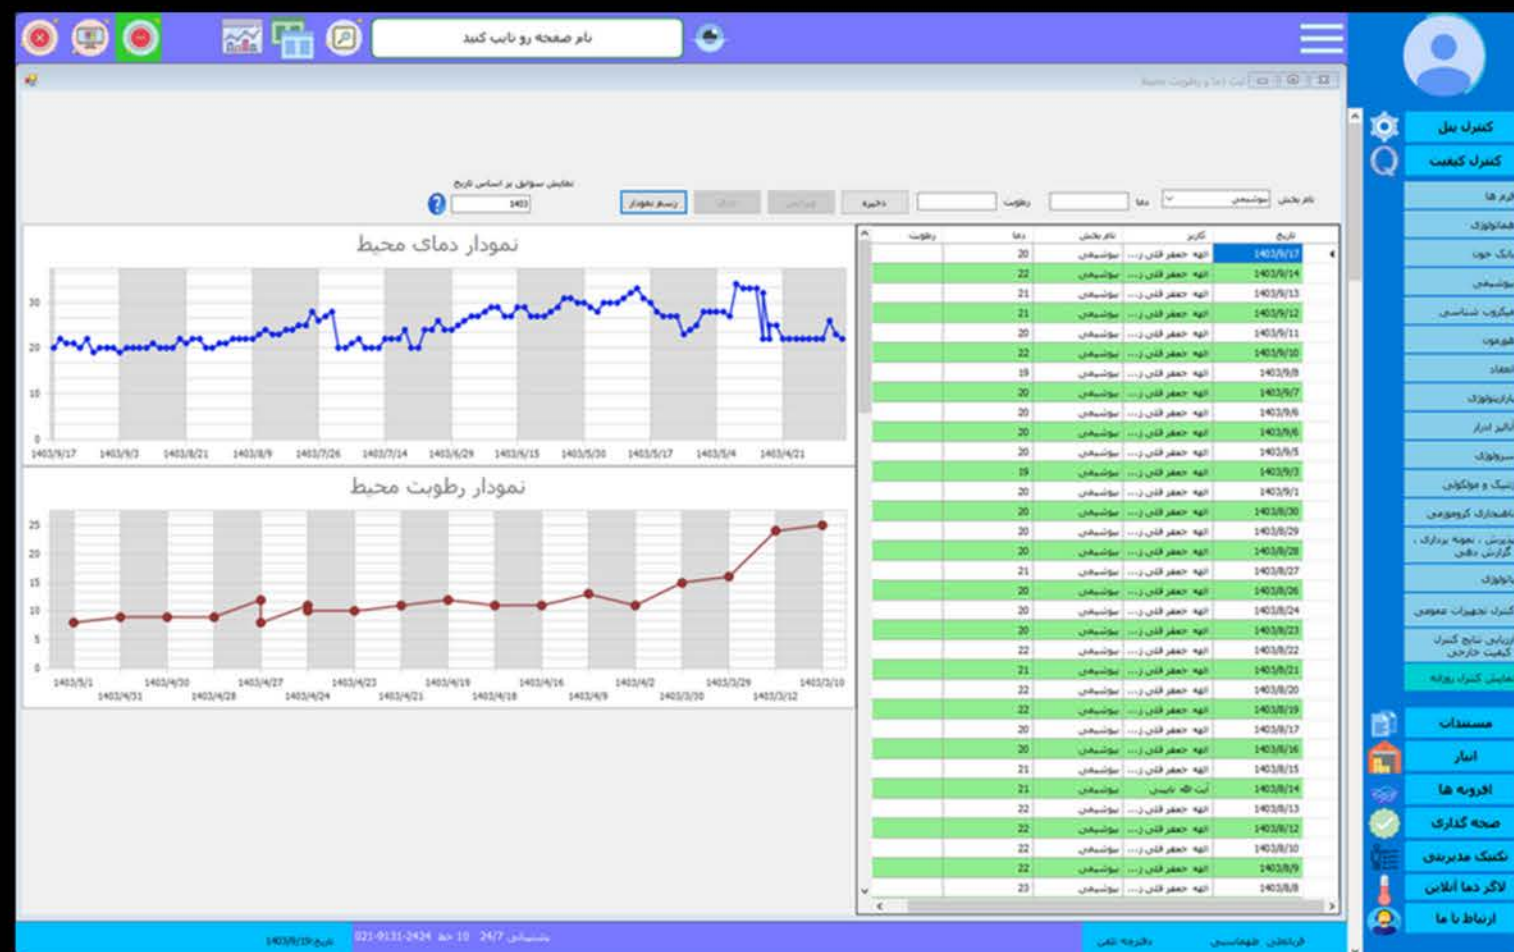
نام صفحه رو تایپ کنید

ثبت دما و رطوبت محیط

نمایش سوابق بر اساس تاریخ
1403
رسم نمودار
ذخیره
رطوبت
دما
نام بخش
بیوشیمی

نمودار دمای محیط
30
20
10
0
1403/9/17 1403/9/3 1403/8/21 1403/8/9 1403/7/26 1403/7/14 1403/6/29 1403/6/15 1403/5/30 1403/5/17 1403/5/4 1403/4/21

نمودار رطوبت محیط
25
20
15
10
5
0
1403/5/1 1403/4/30 1403/4/27 1403/4/23 1403/4/19 1403/4/16 1403/4/2 1403/3/29 1403/3/10
1403/4/31 1403/4/28 1403/4/24 1403/4/21 1403/4/18 1403/4/9 1403/3/30 1403/3/12

| تاریخ | کاربر | نام بخش | دما | رطوبت |
|---|---|---|---|---|
| 1403/9/17 | الهه جعفر قلی ز... | بیوشیمی | 20 | |
| 1403/9/14 | الهه جعفر قلی ز... | بیوشیمی | 22 | |
| 1403/9/13 | الهه جعفر قلی ز... | بیوشیمی | 21 | |
| 1403/9/12 | الهه جعفر قلی ز... | بیوشیمی | 21 | |
| 1403/9/11 | الهه جعفر قلی ز... | بیوشیمی | 20 | |
| 1403/9/10 | الهه جعفر قلی ز... | بیوشیمی | 22 | |
| 1403/9/8 | الهه جعفر قلی ز... | بیوشیمی | 19 | |
| 1403/9/7 | الهه جعفر قلی ز... | بیوشیمی | 20 | |
| 1403/9/6 | الهه جعفر قلی ز... | بیوشیمی | 20 | |
| 1403/9/6 | الهه جعفر قلی ز... | بیوشیمی | 20 | |
| 1403/9/5 | الهه جعفر قلی ز... | بیوشیمی | 20 | |
| 1403/9/3 | الهه جعفر قلی ز... | بیوشیمی | 19 | |
| 1403/9/1 | الهه جعفر قلی ز... | بیوشیمی | 20 | |
| 1403/8/30 | الهه جعفر قلی ز... | بیوشیمی | 20 | |
| 1403/8/29 | الهه جعفر قلی ز... | بیوشیمی | 20 | |
| 1403/8/28 | الهه جعفر قلی ز... | بیوشیمی | 20 | |
| 1403/8/27 | الهه جعفر قلی ز... | بیوشیمی | 21 | |
| 1403/8/26 | الهه جعفر قلی ز... | بیوشیمی | 20 | |
| 1403/8/24 | الهه جعفر قلی ز... | بیوشیمی | 20 | |
| 1403/8/23 | الهه جعفر قلی ز... | بیوشیمی | 20 | |
| 1403/8/22 | الهه جعفر قلی ز... | بیوشیمی | 22 | |
| 1403/8/21 | الهه جعفر قلی ز... | بیوشیمی | 21 | |
| 1403/8/20 | الهه جعفر قلی ز... | بیوشیمی | 22 | |
| 1403/8/19 | الهه جعفر قلی ز... | بیوشیمی | 22 | |
| 1403/8/17 | الهه جعفر قلی ز... | بیوشیمی | 20 | |
| 1403/8/16 | الهه جعفر قلی ز... | بیوشیمی | 20 | |
| 1403/8/15 | الهه جعفر قلی ز... | بیوشیمی | 21 | |
| 1403/8/14 | آیت الله نایبی | بیوشیمی | 21 | |
| 1403/8/13 | الهه جعفر قلی ز... | بیوشیمی | 22 | |
| 1403/8/12 | الهه جعفر قلی ز... | بیوشیمی | 22 | |
| 1403/8/10 | الهه جعفر قلی ز... | بیوشیمی | 22 | |
| 1403/8/9 | الهه جعفر قلی ز... | بیوشیمی | 22 | |
| 1403/8/8 | الهه جعفر قلی ز... | بیوشیمی | 23 | |

کنترل پنل
کنترل کیفیت
فرم ها
هماتولوژی
بانک خون
بیوشیمی
میکروب شناسی
هورمون
انعقاد
پارازیتولوژی
آنالیز ادرار
سرولوژی
ژنتیک و مولکولی
ناهنجاری کروموزومی
پذیرش ، نمونه برداری ، گزارش دهی
پاتولوژی
کنترل تجهیزات عمومی
ارزیابی نتایج کنترل کیفیت خارجی
نمایش کنترل روزانه
مستندات
انبار
افزونه ها
صحه گذاری
تکنیک مدیریتی
لاگر دما آنلاین
ارتباط با ما

تاریخ 1403/9/19
021-9131-2424 خط 10 پشتیبانی 24/7
دفترچه تلفن
فرابغلش هماهنگی